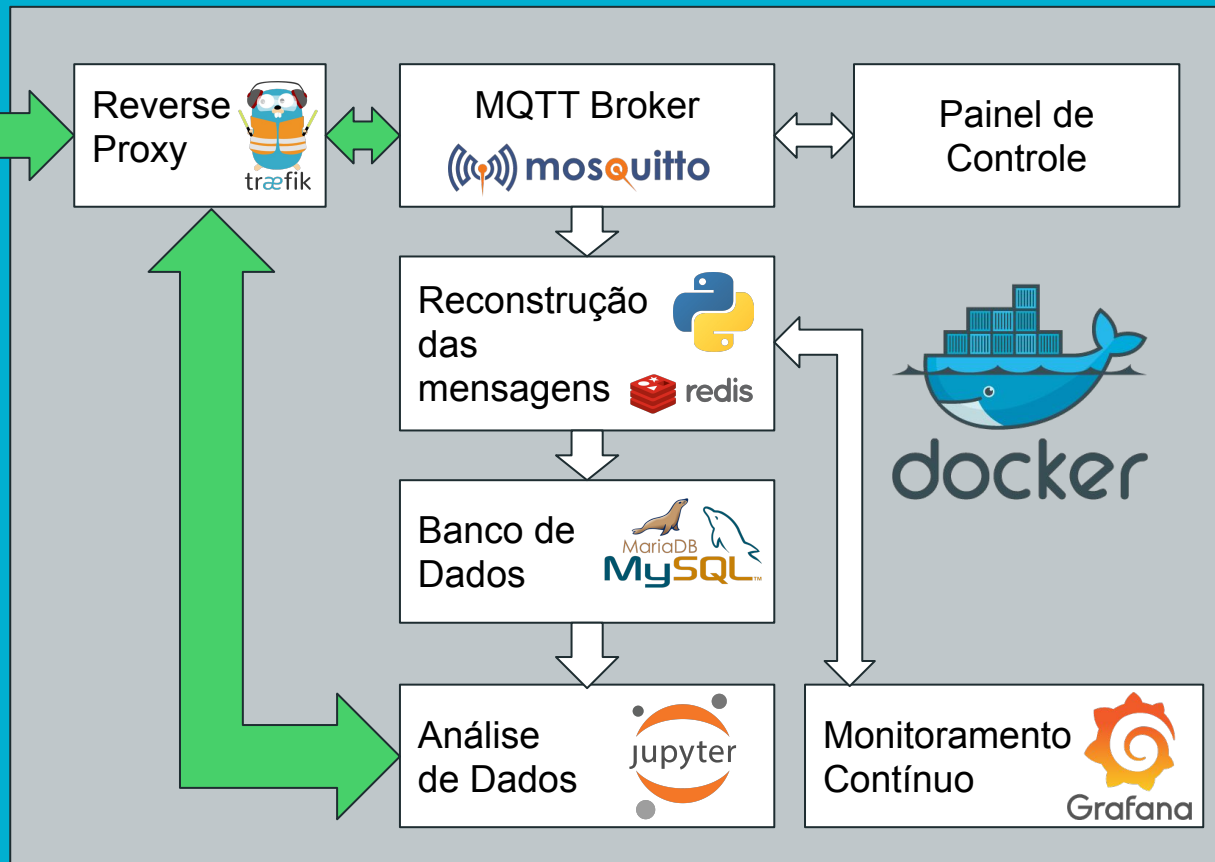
Reverse Proxy

træfik

MQTT Broker

mosquitto

Painel de Controle

Reconstrução das mensagens

redis

docker

Banco de Dados

MariaDB

MySQL

Análise de Dados

jupyter

Monitoramento Contínuo

Grafana